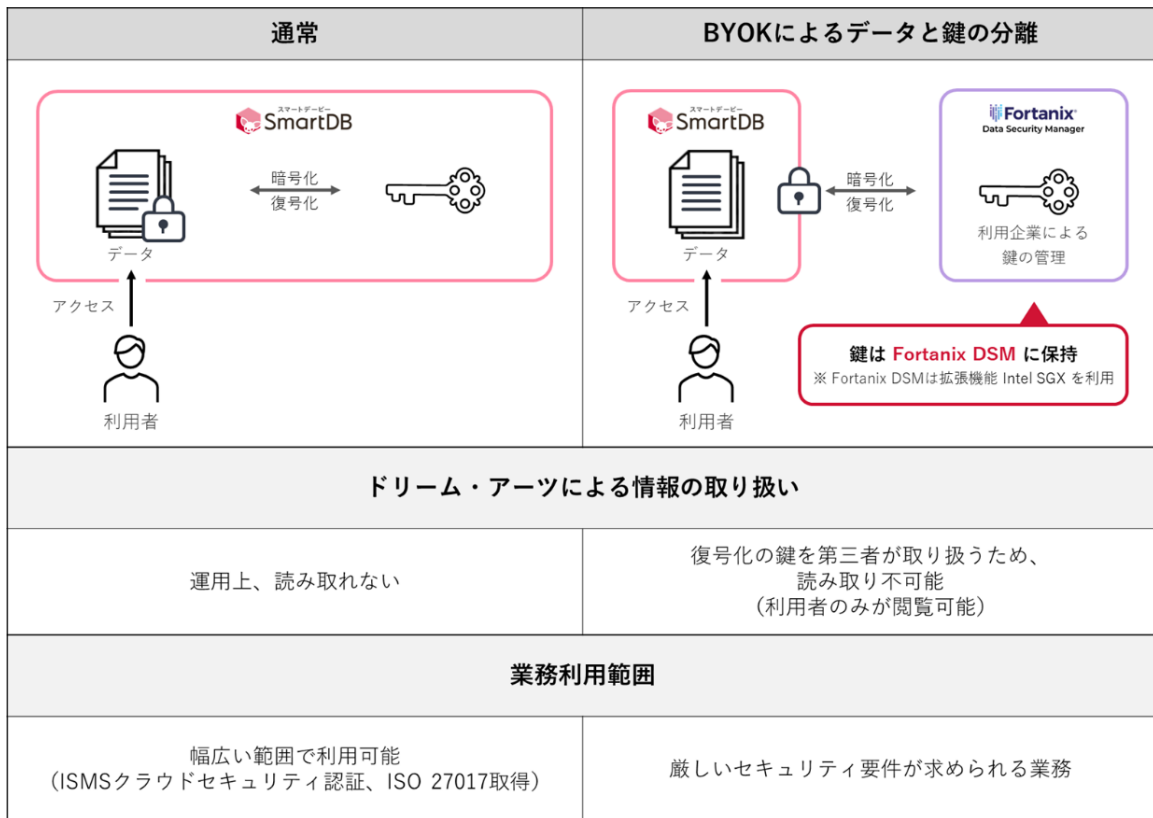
| 通常 | BYOKによるデータと鍵の分離 |
|---|---|
| スマートデービー SmartDB 暗号化 復号化 データ アクセス 利用者 | スマートデービー SmartDB 暗号化 復号化 データ Fortanix Data Security Manager 利用企業による鍵の管理 アクセス 利用者 鍵は Fortanix DSM に保持 ※ Fortanix DSMは拡張機能 Intel SGX を利用 |

ドリーム・アーツによる情報の取り扱い

| 運用上、読み取れない | 復号化の鍵を第三者が取り扱うため、読み取り不可能（利用者のみが閲覧可能） |
|---|---|

業務利用範囲

| 幅広い範囲で利用可能（ISMSクラウドセキュリティ認証、ISO 27017取得） | 厳しいセキュリティ要件が求められる業務 |
|---|---|